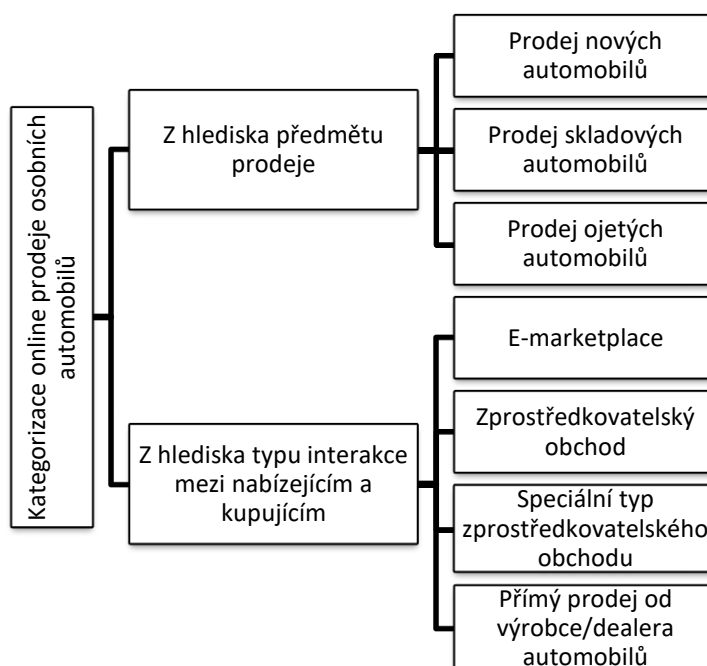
Kategorizace online prodeje osobních automobilů

Z hlediska předmětu prodeje

Prodej nových automobilů

Prodej skladových automobilů

Prodej ojetých automobilů

Z hlediska typu interakce mezi nabízejícím a kupujícím

E-marketplace

Zprostředkovatelský obchod

Speciální typ zprostředkovatelského obchodu

Přímý prodej od výrobce/dealera automobilů